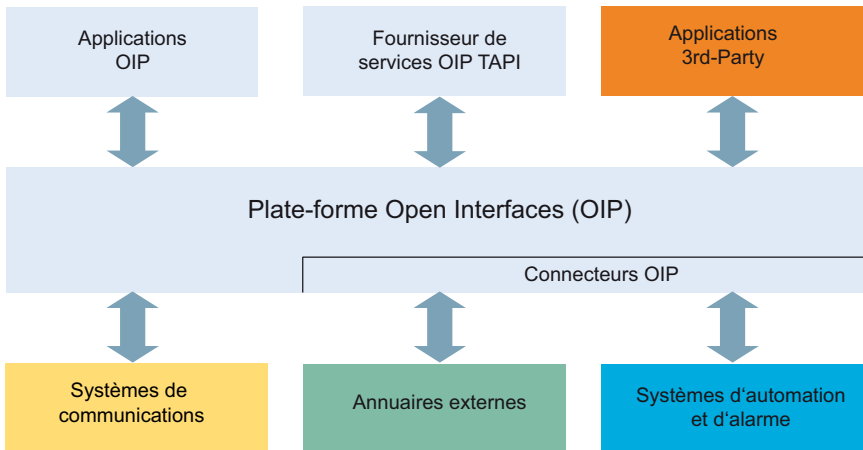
Applications OIP

Fournisseur de services OIP TAPI

Applications 3rd-Party

Plate-forme Open Interfaces (OIP)

Connecteurs OIP

Systèmes de communications

Annuaires externes

Systèmes d‘automation et d‘alarme